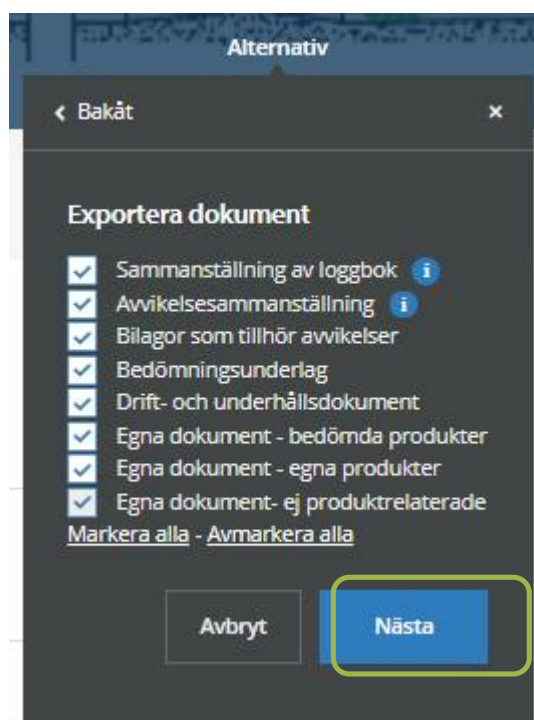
Alternativ

‹ Bakåt ×

Exportera dokument

Sammanställning av loggbok i
Avvikelsesammanställning i
Bilagor som tillhör avvikelser
Bedömningsunderlag
Drift- och underhållsdokument
Egna dokument - bedömda produkter
Egna dokument - egna produkter
Egna dokument- ej produktrelaterade

Markera alla - Avmarkera alla

Avbryt
Nästa